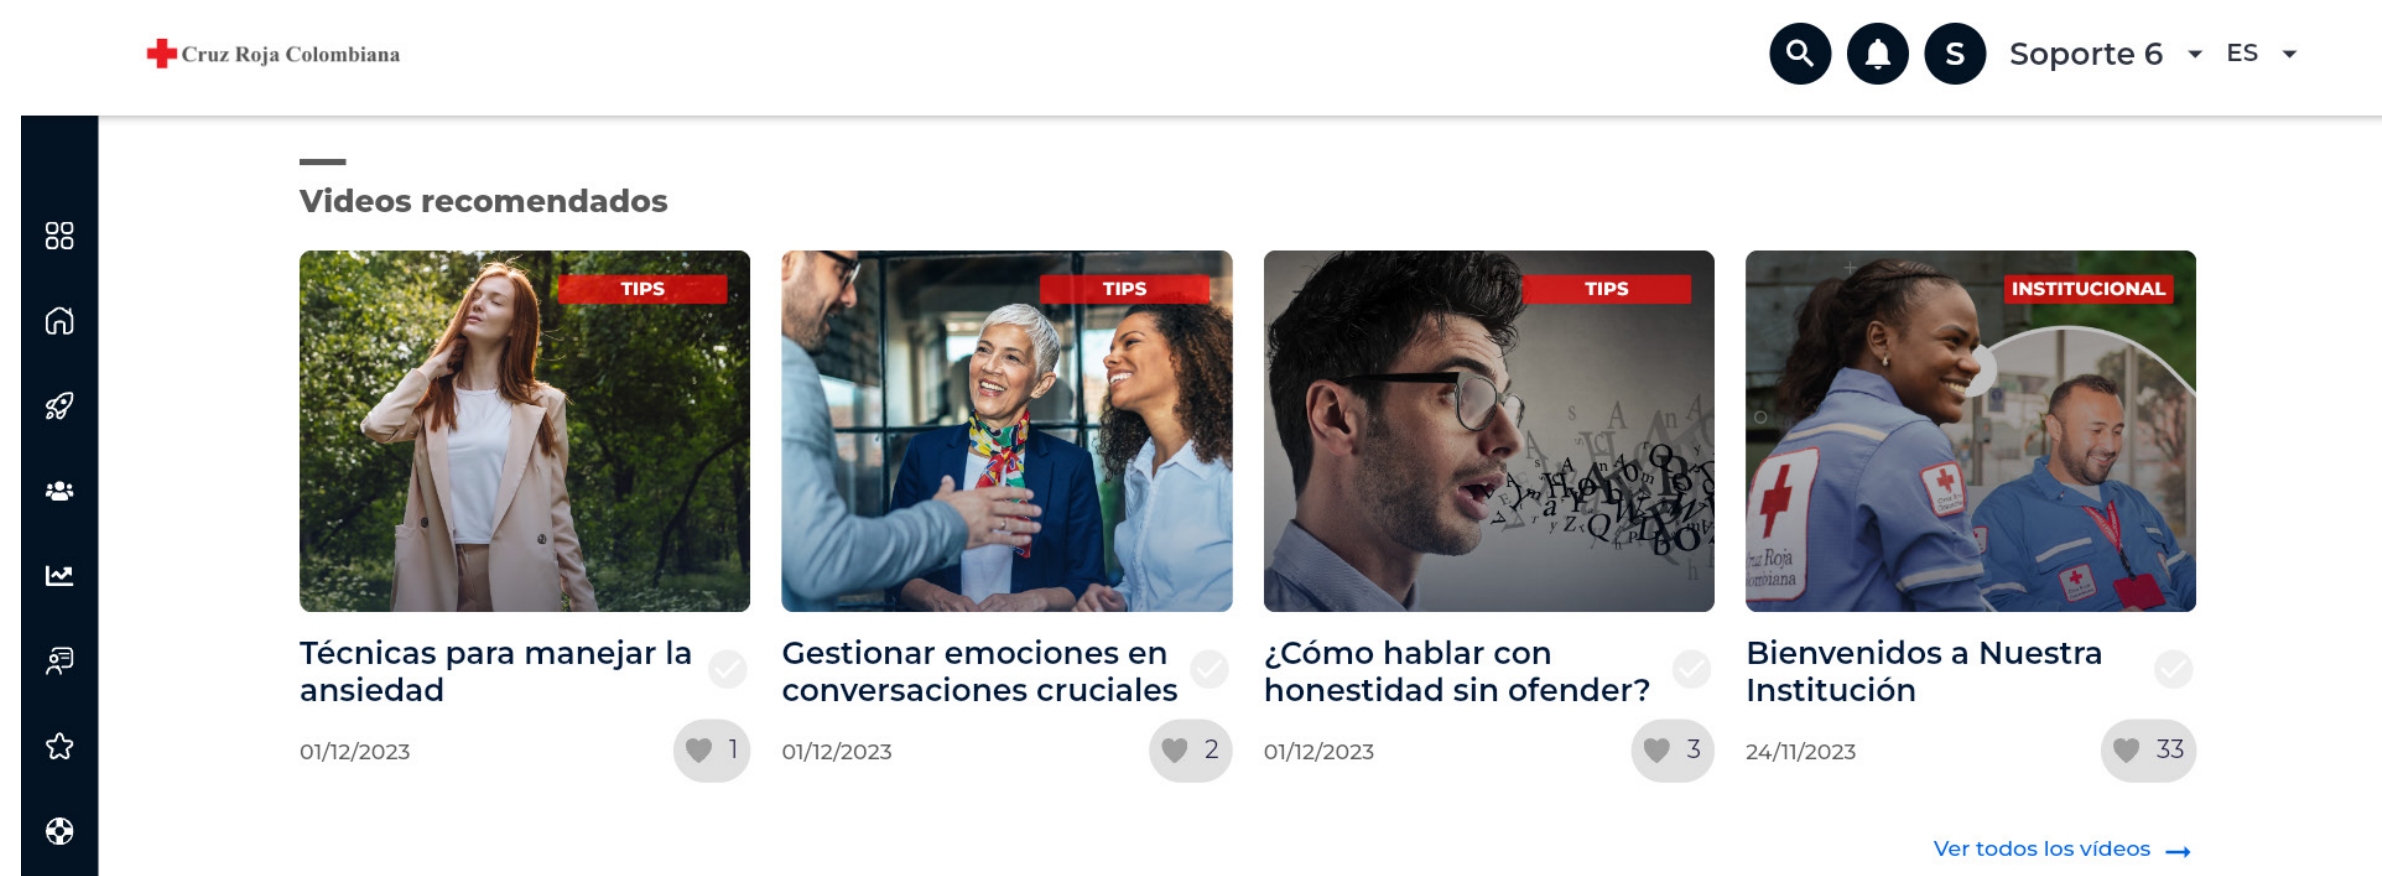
Cruz Roja Colombiana

S Soporte 6 ES

Videos recomendados

TIPS

Técnicas para manejar la ansiedad

01/12/2023 1

TIPS

Gestionar emociones en conversaciones cruciales

01/12/2023 2

TIPS

¿Cómo hablar con honestidad sin ofender?

01/12/2023 3

INSTITUCIONAL

Bienvenidos a Nuestra Institución

24/11/2023 33

Ver todos los vídeos